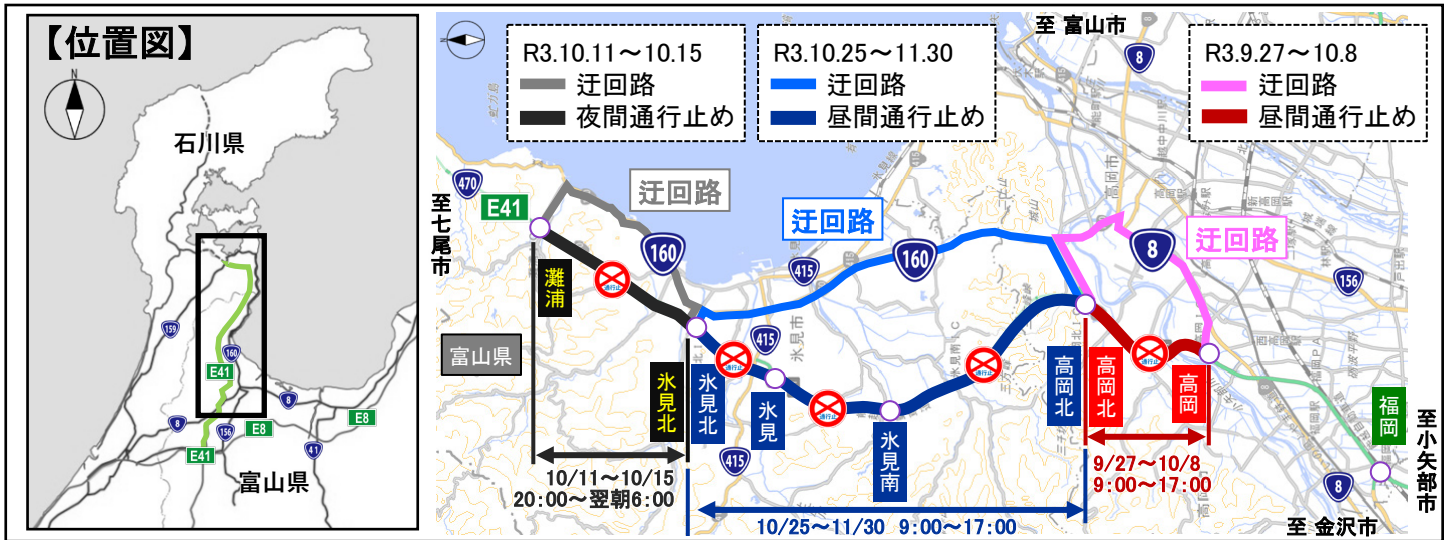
【位置図】

N

石川県

159

160

E41

8

E8

156

E8

41

E41

富山県

R3.10.11～10.15
迂回路
夜間通行止め

R3.10.25～11.30
迂回路
昼間通行止め

至 富山市

8

R3.9.27～10.8
迂回路
昼間通行止め

470

E41

至七尾市

迂回路

160

迂回路

415

160

8

迂回路

156

灘浦

富山県

415

氷見北

氷見北

氷見

415

氷見南

高岡北

高岡北

高岡

福岡

至小矢部市

10/11～10/15
20:00～翌朝6:00

10/25～11/30 9:00～17:00

9/27～10/8
9:00～17:00

8

至 金沢市